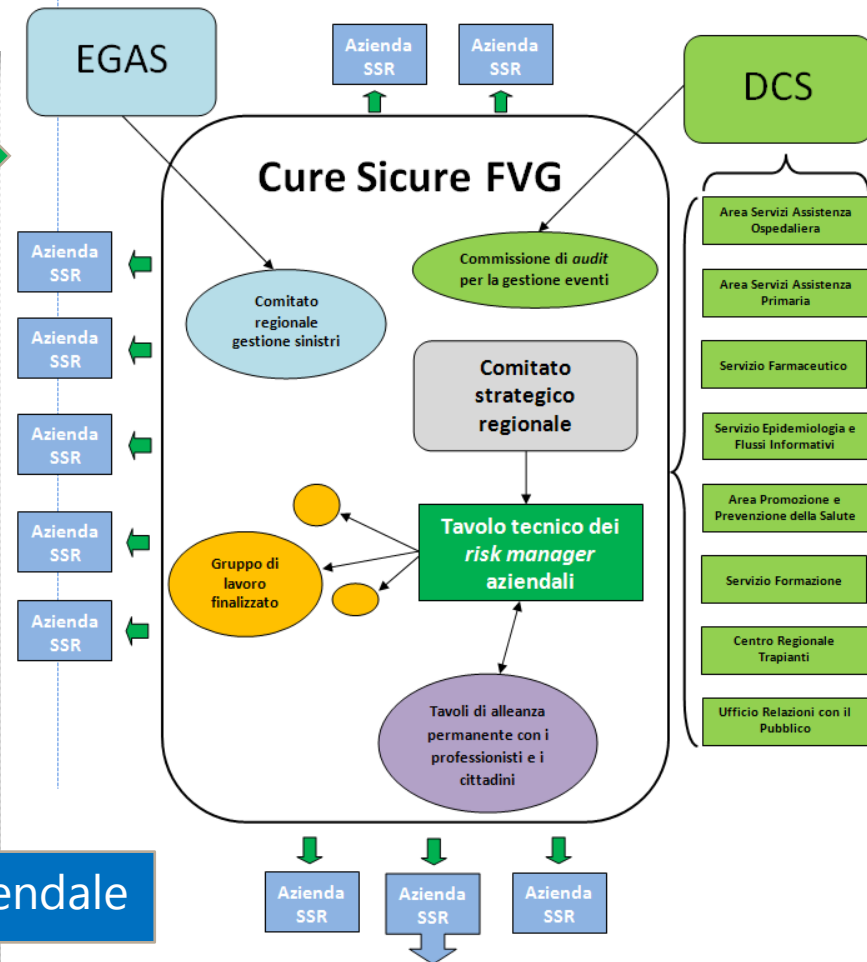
EGAS

Azienda SSR

Azienda SSR

DCS

Cure Sicure FVG

Area Servizi Assistenza Ospedaliera

Area Servizi Assistenza Primaria

Servizio Farmaceutico

Servizio Epidemiologia e Flussi Informativi

Area Promozione e Prevenzione della Salute

Servizio Formazione

Centro Regionale Trapianti

Ufficio Relazioni con il Pubblico

Commissione di *audit* per la gestione eventi

Comitato regionale gestione sinistri

Comitato strategico regionale

Tavolo tecnico dei *risk manager* aziendali

Gruppo di lavoro finalizzato

Tavoli di alleanza permanente con i professionisti e i cittadini

Azienda SSR

Azienda SSR

Azienda SSR

Azienda SSR

Azienda SSR

Azienda SSR

Azienda SSR

Azienda SSR

endale